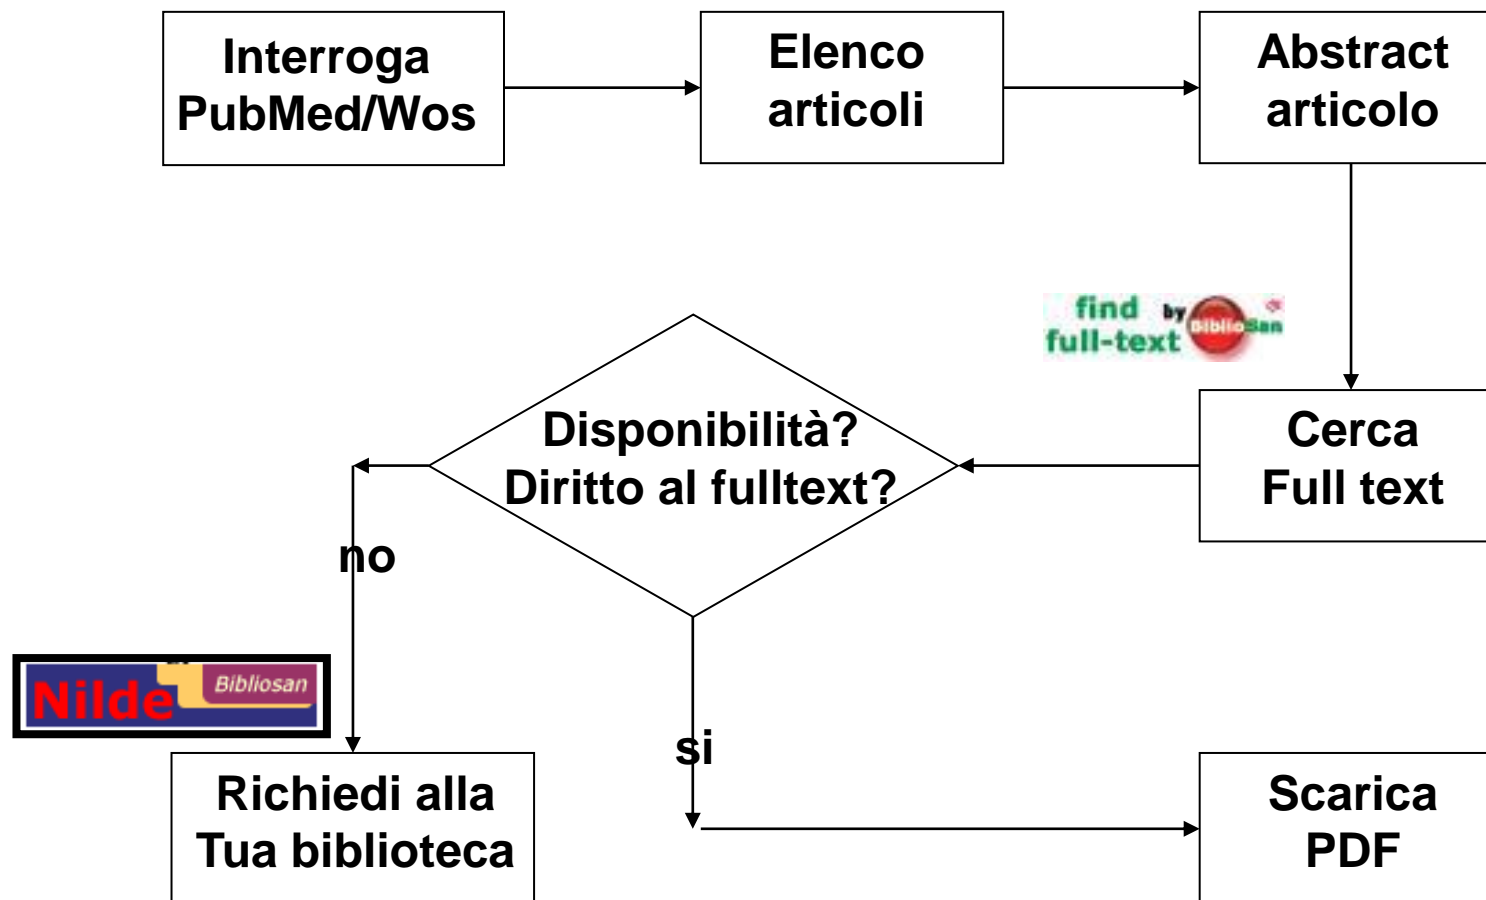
Interroga PubMed/Wos

Elenco articoli

Abstract articolo

find full-text by BiblioSan

Cerca Full text

Disponibilità? Diritto al fulltext?

no

Nilde Bibliosan

si

Richiedi alla Tua biblioteca

Scarica PDF